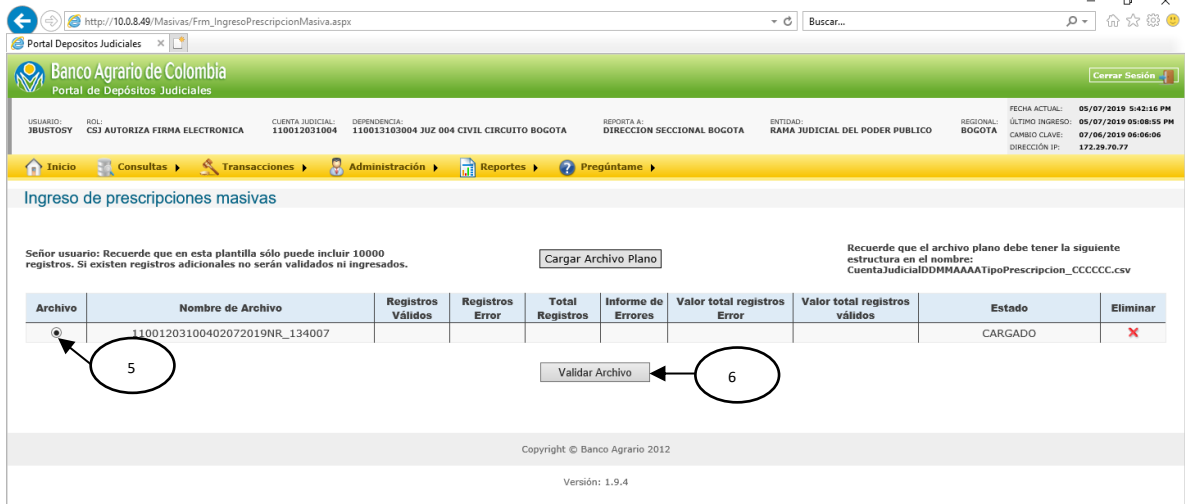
http://10.0.8.49/Masivas/Frm_IngresoPrescripcionMasiva.aspx

Buscar...

Portal Depositos Judiciales

Banco Agrario de Colombia
Portal de Depósitos Judiciales

Cerrar Sesión

USUARIO: JBUSTOSY
ROL: CSJ AUTORIZA FIRMA ELECTRONICA
CUENTA JUDICIAL: 110012031004
DEPENDENCIA: 110013103004 JUZ 004 CIVIL CIRCUITO BOGOTA
REPORTA A: DIRECCION SECCIONAL BOGOTA
ENTIDAD: RAMA JUDICIAL DEL PODER PUBLICO
REGIONAL: BOGOTA
FECHA ACTUAL: 05/07/2019 5:42:16 PM
ÚLTIMO INGRESO: 05/07/2019 05:08:55 PM
CAMBIO CLAVE: 07/06/2019 06:06:06
DIRECCIÓN IP: 172.29.70.77

Inicio | Consultas | Transacciones | Administración | Reportes | Pregúntame

Ingreso de prescripciones masivas

Señor usuario: Recuerde que en esta plantilla sólo puede incluir 10000 registros. Si existen registros adicionales no serán validados ni ingresados.

Cargar Archivo Plano

Recuerde que el archivo plano debe tener la siguiente estructura en el nombre: CuentaJudicialDDMMAAAATipoPrescripcion_CCCCCC.csv

| Archivo | Nombre de Archivo | Registros Válidos | Registros Error | Total Registros | Informe de Errores | Valor total registros Error | Valor total registros válidos | Estado | Eliminar |
|---|---|---|---|---|---|---|---|---|---|
| | 1100120310040207201 9NR_134007 | | | | | | | CARGADO | ✕ |

5

Validar Archivo

6

Copyright © Banco Agrario 2012

Versión: 1.9.4